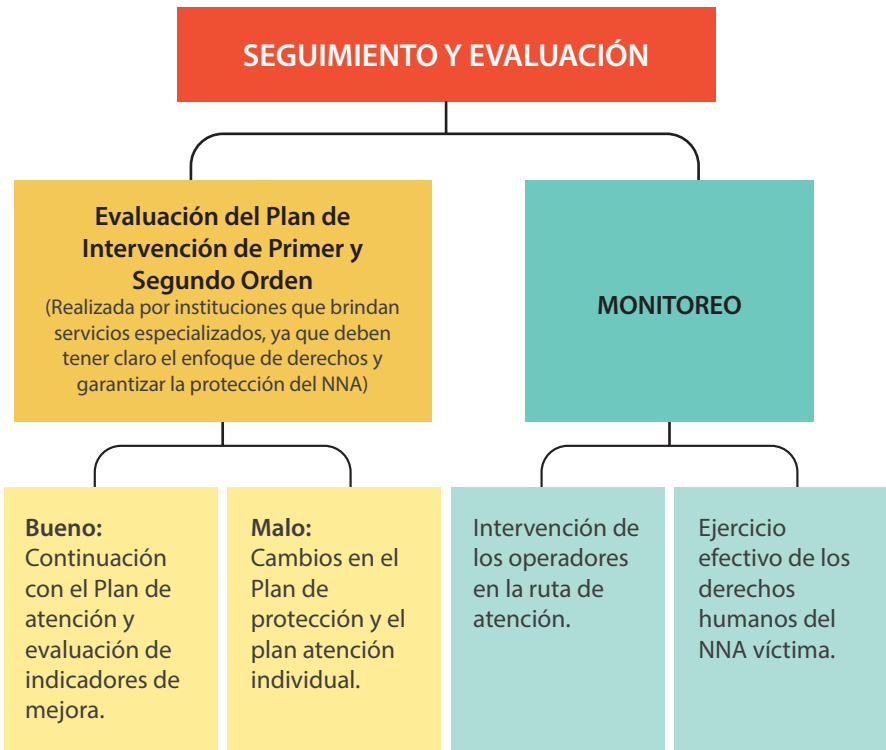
SEGUIMIENTO Y EVALUACIÓN

Evaluación del Plan de Intervención de Primer y Segundo Orden
(Realizada por instituciones que brindan servicios especializados, ya que deben tener claro el enfoque de derechos y garantizar la protección del NNA)

MONITOREO

Bueno:
Continuación con el Plan de atención y evaluación de indicadores de mejora.

Malo:
Cambios en el Plan de protección y el plan atención individual.

Intervención de los operadores en la ruta de atención.

Ejercicio efectivo de los derechos humanos del NNA víctima.